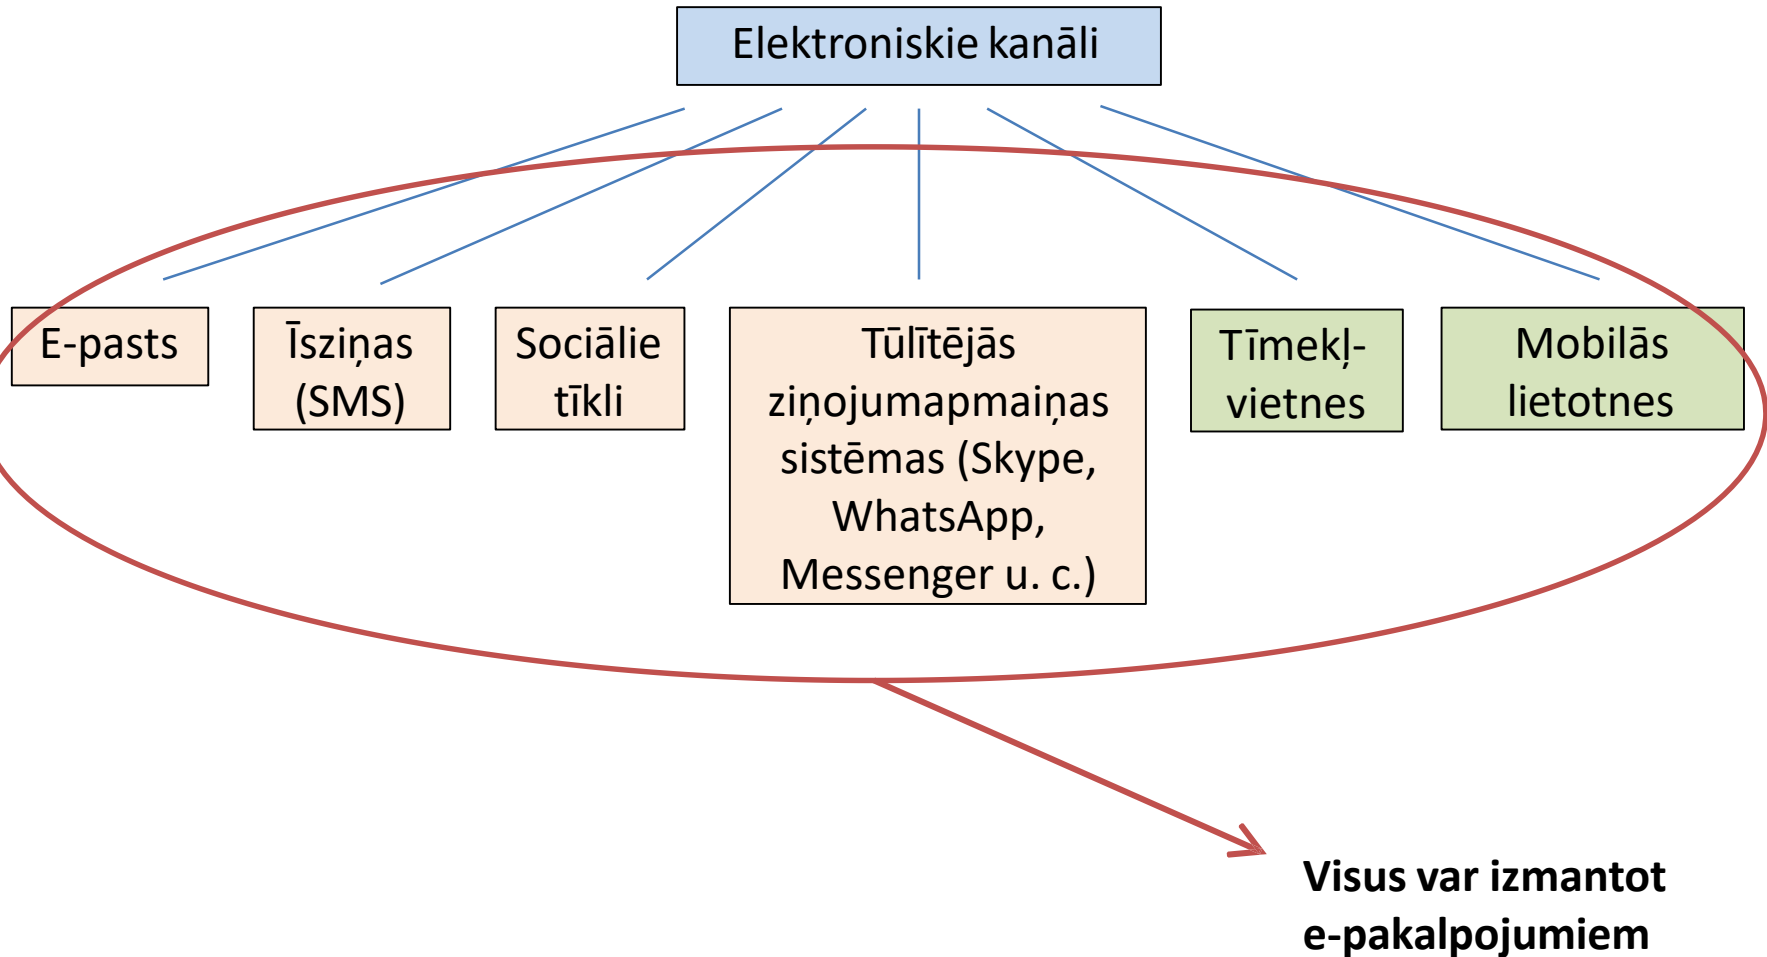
Elektroniskie kanāli

E-pasts

Īsziņas (SMS)

Sociālie tīkli

Tūlītējās ziņojumapmaiņas sistēmas (Skype, WhatsApp, Messenger u. c.)

Tīmekļvietnes

Mobilās lietotnes

Visus var izmantot e-pakalpojumiem